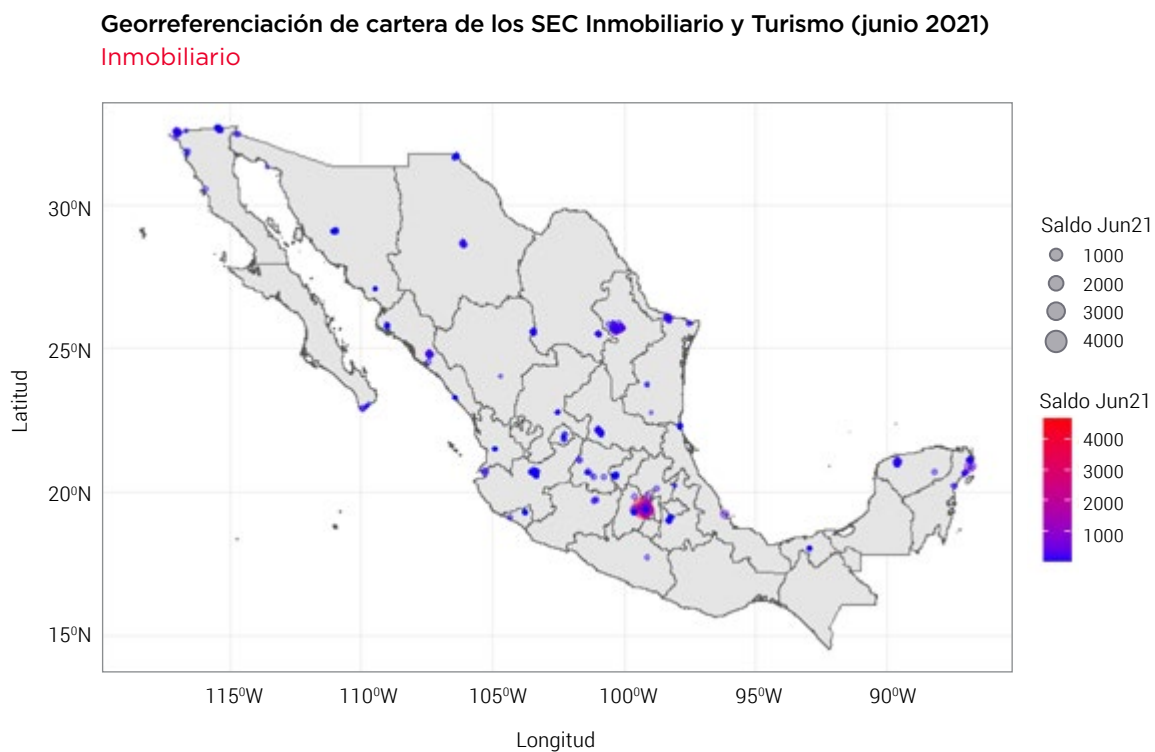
Georreferenciación de cartera de los SEC Inmobiliario y Turismo (junio 2021)
Inmobiliario

Latitud

30⁰N
25⁰N
20⁰N
15⁰N

115⁰W 110⁰W 105⁰W 100⁰W 95⁰W 90⁰W

Longitud

Saldo Jun21
1000
2000
3000
4000

Saldo Jun21
4000
3000
2000
1000